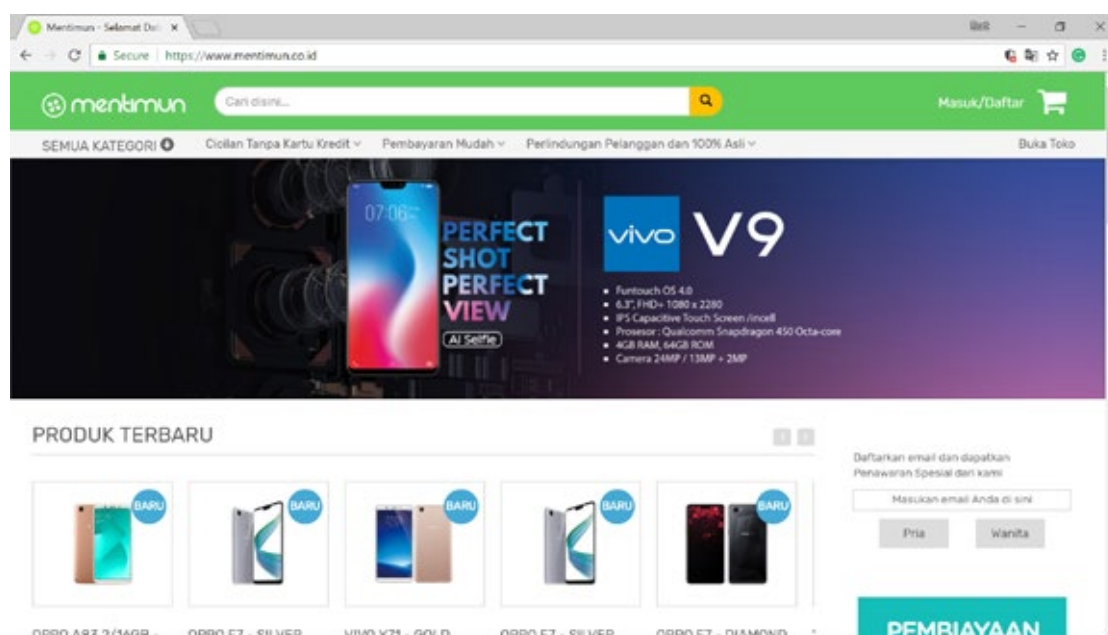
Mentimun - Selamat Dat ×

Secure | https://www.mentimun.co.id

mentimun

Cari disini...

Masuk/Daftar

SEMUA KATEGORI

Cicilan Tanpa Kartu Kredit

Pembayaran Mudah

Perlindungan Pelanggan dan 100% Asli

Buka Toko

07:06

PERFECT SHOT PERFECT VIEW

AI Selfie

vivo V9

- Funtouch OS 4.0
- 6.3", FHD+ 1080 x 2280
- IPS Capacitive Touch Screen /incell
- Prosesor : Qualcomm Snapdragon 450 Octa-core
- 4GB RAM, 64GB ROM
- Camera 24MP / 13MP + 2MP

PRODUK TERBARU

BARU

BARU

BARU

BARU

BARU

Daftarkan email dan dapatkan Penawaran Spesial dari kami

Masukan email Anda di sini

Pria

Wanita

OPPO A83 2/16GB - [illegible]

OPPO F7 - SILVER

VIVO Y71 - GOLD

OPPO F7 - SILVER

OPPO F7 - DIAMOND

PEMBIAYAAN